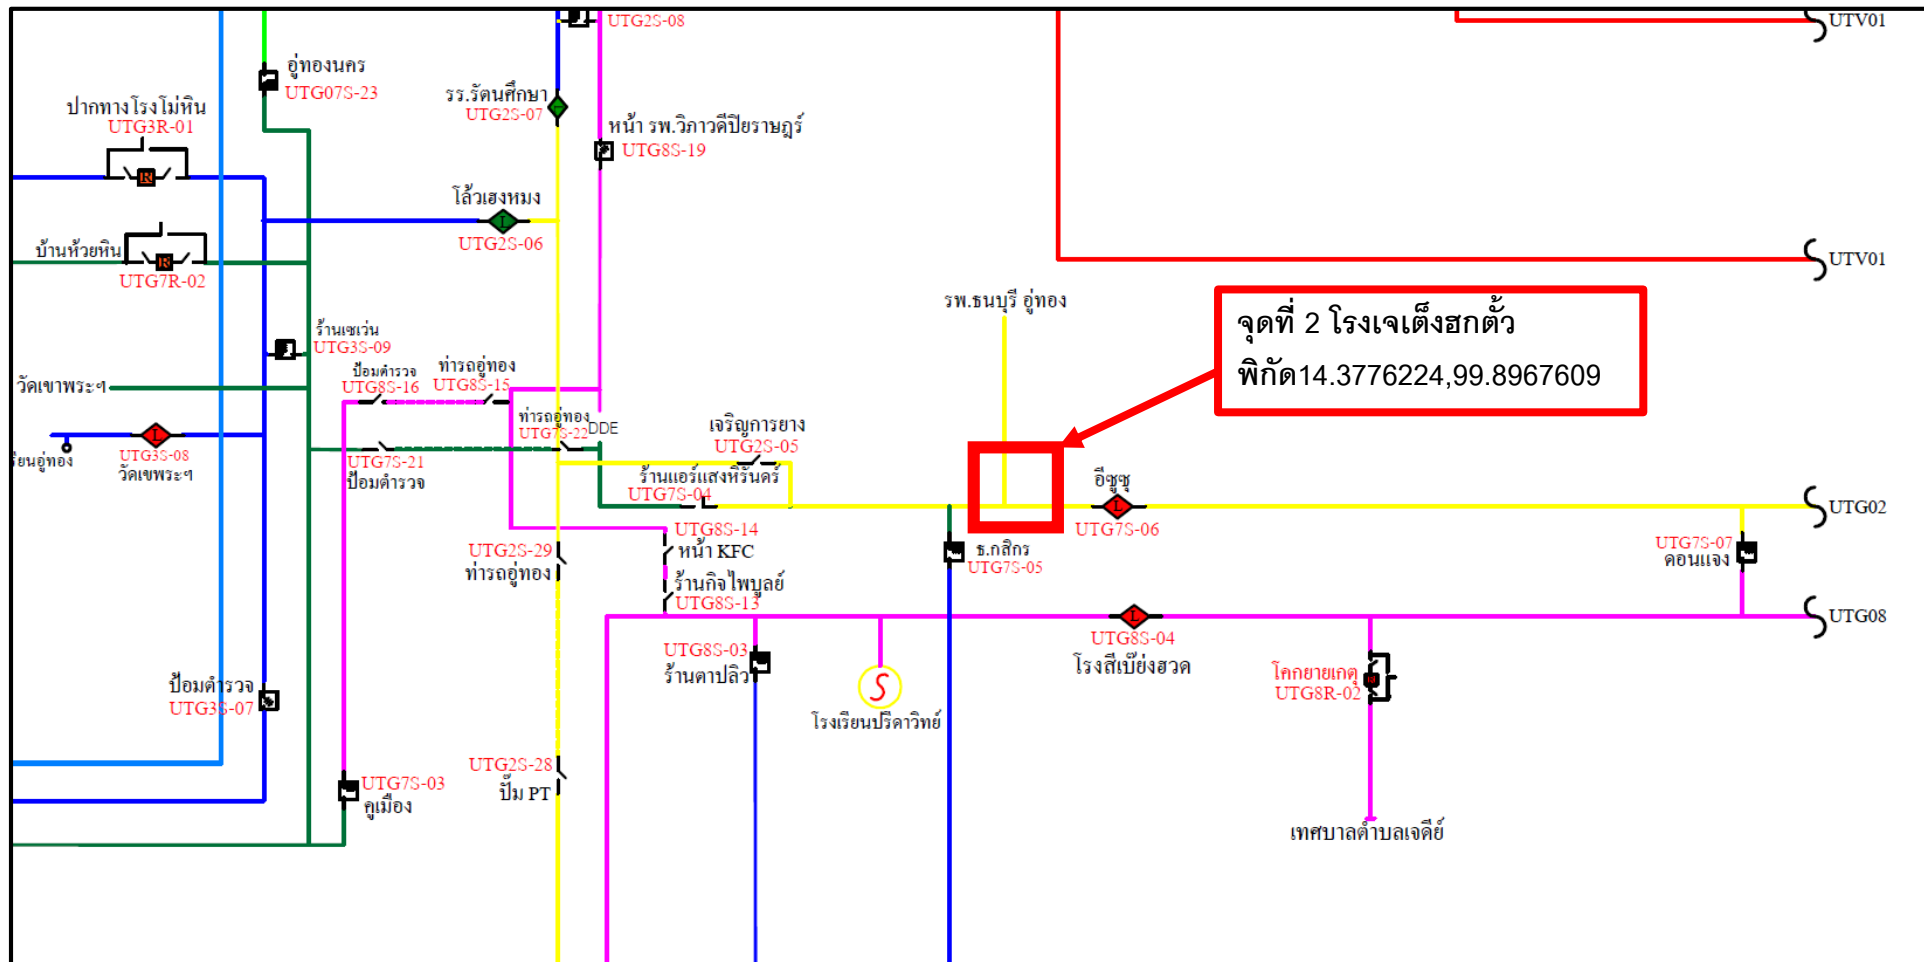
UTG2S-08
UTV01
อู่ทองนคร
UTG07S-23
รร.รัตนศึกษา
UTG2S-07
ปากทางโรงโม่หิน
UTG3R-01
หน้า รพ.วิภาวดีปิยราษฎร์
UTG8S-19
โล้วเฮงหมง
UTG2S-06
บ้านห้วยหิน
UTG7R-02
UTV01
รพ.ธนบุรี อู่ทอง
จุดที่ 2 โรงเจเต็งฮกตั้ว
พิกัด14.3776224,99.8967609
ร้านเซเว่น
UTG3S-09
ป้อมตำรวจ
UTG8S-16
ท่ารถอู่ทอง
UTG8S-15
วัดเขาพระฯ
ท่ารถอู่ทอง
UTG7S-22
DDE
เจริญการยาง
UTG2S-05
ยนอู่ทอง
UTG3S-08
วัดเขพระฯ
UTG7S-21
ป้อมตำรวจ
ร้านแอร์แสงหิรันคร์
UTG7S-04
อีซูซุ
UTG7S-06
UTG02
UTG8S-14
หน้า KFC
UTG2S-29
ท่ารถอู่ทอง
ธ.กสิกร
UTG7S-05
UTG7S-07
ดอนแจง
ร้านกิจไพบูลย์
UTG8S-13
UTG08
UTG8S-03
ร้านคาปลิว
UTG8S-04
โรงสีเบี้ยงฮวด
โคกยายเกตุ
UTG8R-02
ป้อมตำรวจ
UTG3S-07
โรงเรียนปรีดาวิทย์
UTG7S-03
คูเมือง
UTG2S-28
ปั๊ม PT
เทศบาลตำบลเจดีย์